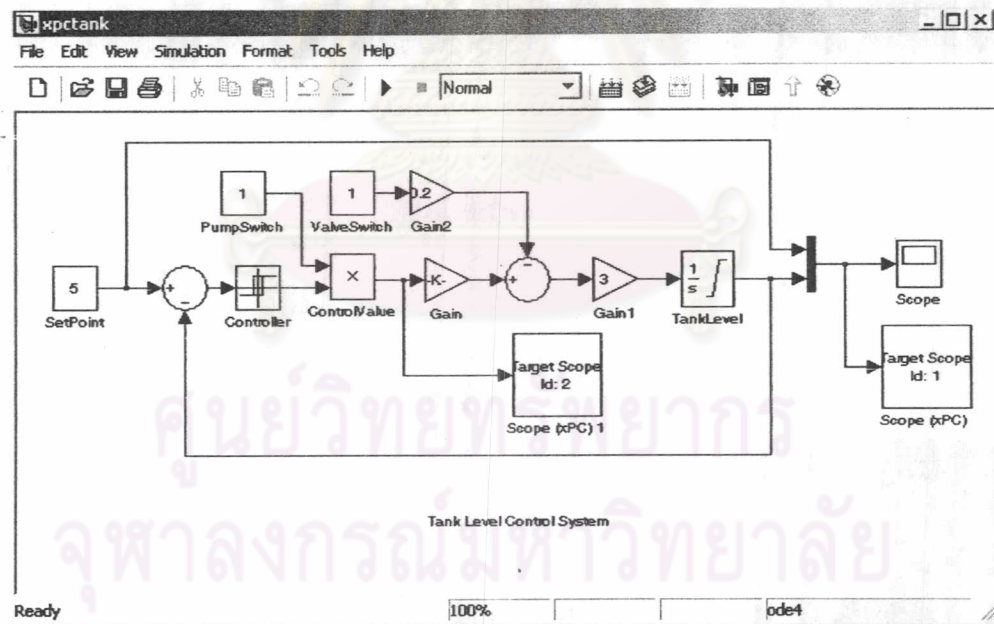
xpctank

File Edit View Simulation Format Tools Help

Normal

1
PumpSwitch

1
ValveSwitch

0.2
Gain2

5
SetPoint

+
-

Controller

×
ControlValue

-K-
Gain

+
-

3
Gain1

$\frac{1}{s}$
TankLevel

Scope

Target Scope
Id: 2
Scope (xPC) 1

Target Scope
Id: 1
Scope (xPC)

ศูนย์วิทยทรัพยากร

Tank Level Control System

จุฬาลงกรณ์มหาวิทยาลัย

Ready
100%
ode4